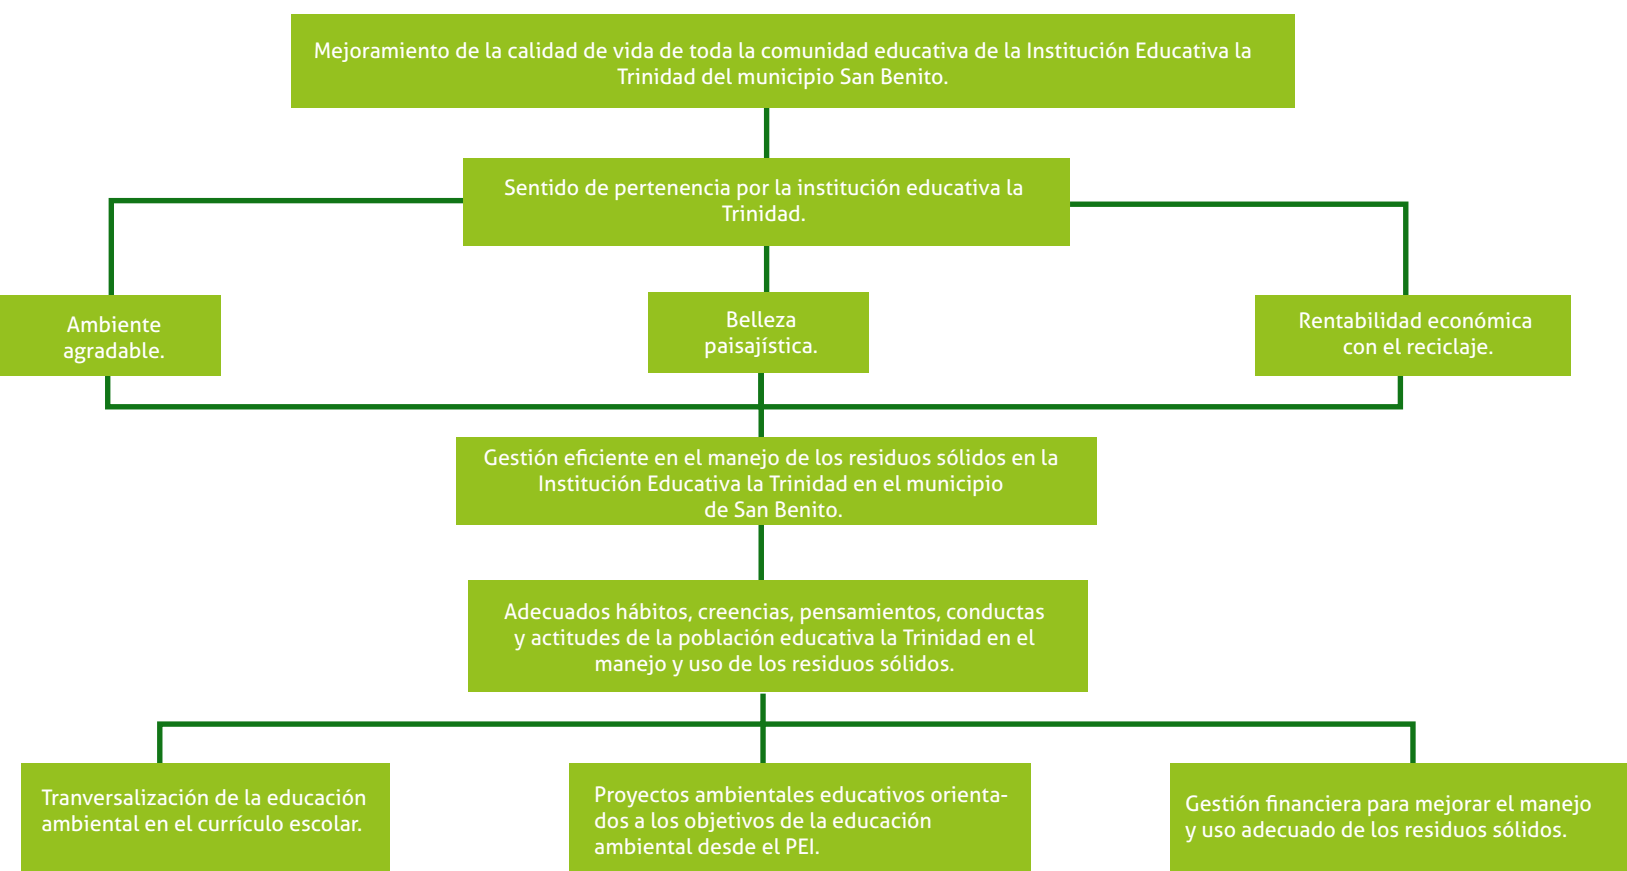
Mejoramiento de la calidad de vida de toda la comunidad educativa de la Institución Educativa la Trinidad del municipio San Benito.

Sentido de pertenencia por la institución educativa la Trinidad.

Ambiente agradable.

Belleza paisajística.

Rentabilidad económica con el reciclaje.

Gestión eficiente en el manejo de los residuos sólidos en la Institución Educativa la Trinidad en el municipio de San Benito.

Adecuados hábitos, creencias, pensamientos, conductas y actitudes de la población educativa la Trinidad en el manejo y uso de los residuos sólidos.

Tranversalización de la educación ambiental en el currículo escolar.

Proyectos ambientales educativos orientados a los objetivos de la educación ambiental desde el PEI.

Gestión financiera para mejorar el manejo y uso adecuado de los residuos sólidos.